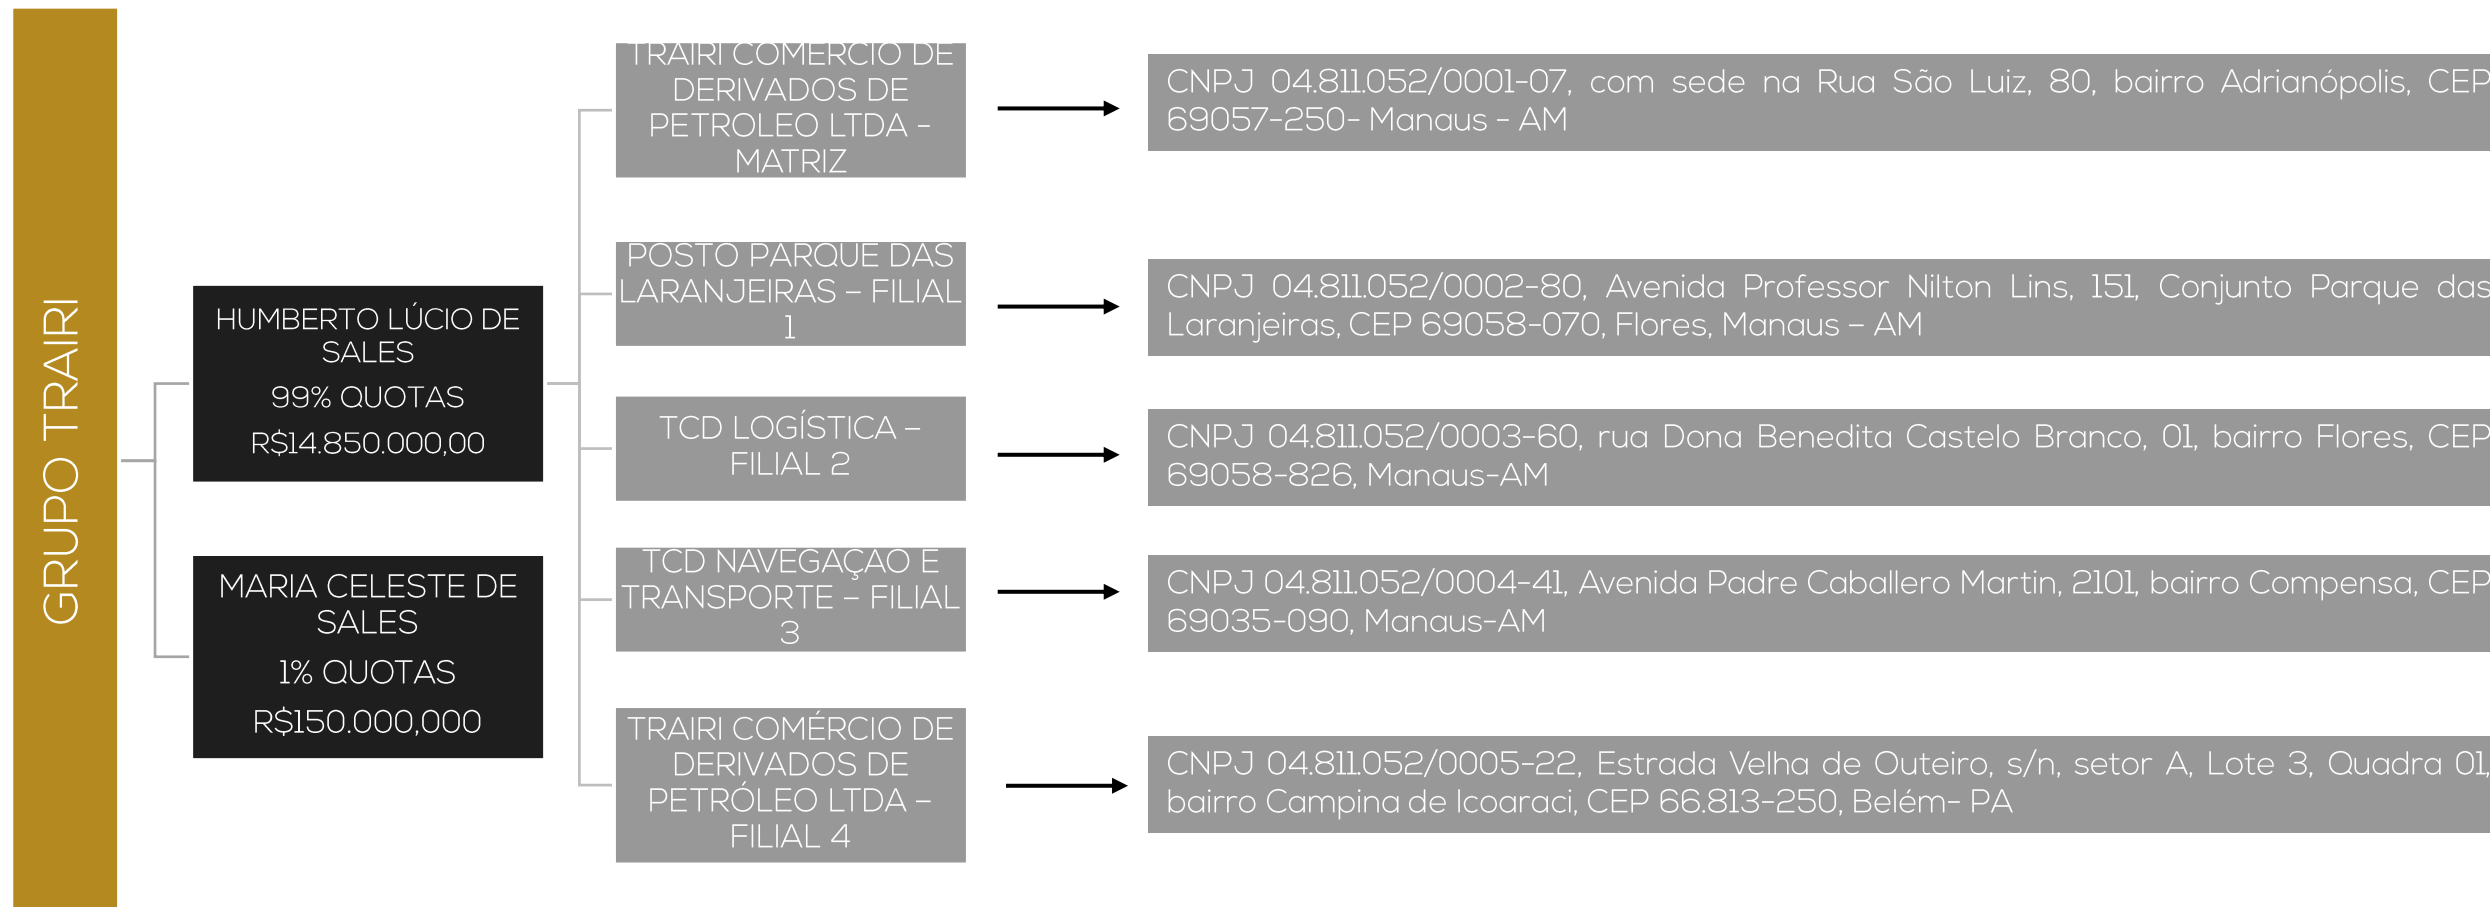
GRUPO TRAIRI

HUMBERTO LÚCIO DE SALES
99% QUOTAS
R$14.850.000,00

MARIA CELESTE DE SALES
1% QUOTAS
R$150.000,000

TRAIRI COMERCIO DE DERIVADOS DE PETROLEO LTDA – MATRIZ

CNPJ 04.811.052/0001-07, com sede na Rua São Luiz, 80, bairro Adrianópolis, CEP 69057-250- Manaus - AM

POSTO PARQUE DAS LARANJEIRAS – FILIAL 1

CNPJ 04.811.052/0002-80, Avenida Professor Nilton Lins, 151, Conjunto Parque das Laranjeiras, CEP 69058-070, Flores, Manaus – AM

TCD LOGÍSTICA – FILIAL 2

CNPJ 04.811.052/0003-60, rua Dona Benedita Castelo Branco, 01, bairro Flores, CEP 69058-826, Manaus-AM

TCD NAVEGAÇAO E TRANSPORTE – FILIAL 3

CNPJ 04.811.052/0004-41, Avenida Padre Caballero Martin, 2101, bairro Compensa, CEP 69035-090, Manaus-AM

TRAIRI COMÉRCIO DE DERIVADOS DE PETRÓLEO LTDA – FILIAL 4

CNPJ 04.811.052/0005-22, Estrada Velha de Outeiro, s/n, setor A, Lote 3, Quadra 01, bairro Campina de Icoaraci, CEP 66.813-250, Belém- PA